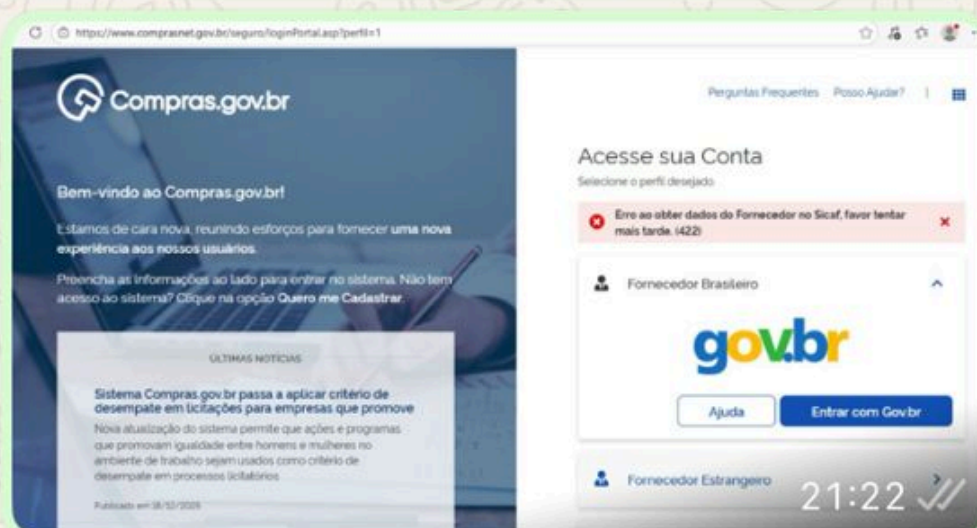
https://www.comprasnet.gov.br/seguro/loginPortal.asp?perfil=1

Compras.gov.br

Bem-vindo ao Compras.gov.br!

Estamos de cara nova, reunindo esforços para fornecer uma nova experiência aos nossos usuários.

Preencha as informações ao lado para entrar no sistema. Não tem acesso ao sistema? Clique na opção Quero me Cadastrar.

ÚLTIMAS NOTÍCIAS

Sistema Compras.gov.br passa a aplicar critério de desempate em licitações para empresas que promove

Nova atualização do sistema permite que ações e programas que promovam igualdade entre homens e mulheres no ambiente de trabalho sejam usados como critério de desempate em processos licitatórios

Publicado em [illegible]

Perguntas Frequentes Posso Ajudar?

Acesse sua Conta

Selecione o perfil desejado

Erro ao obter dados do Fornecedor no Sicaf, favor tentar mais tarde. (422)

Fornecedor Brasileiro

gov.br

Ajuda

Entrar com Gov.br

Fornecedor Estrangeiro

21:22